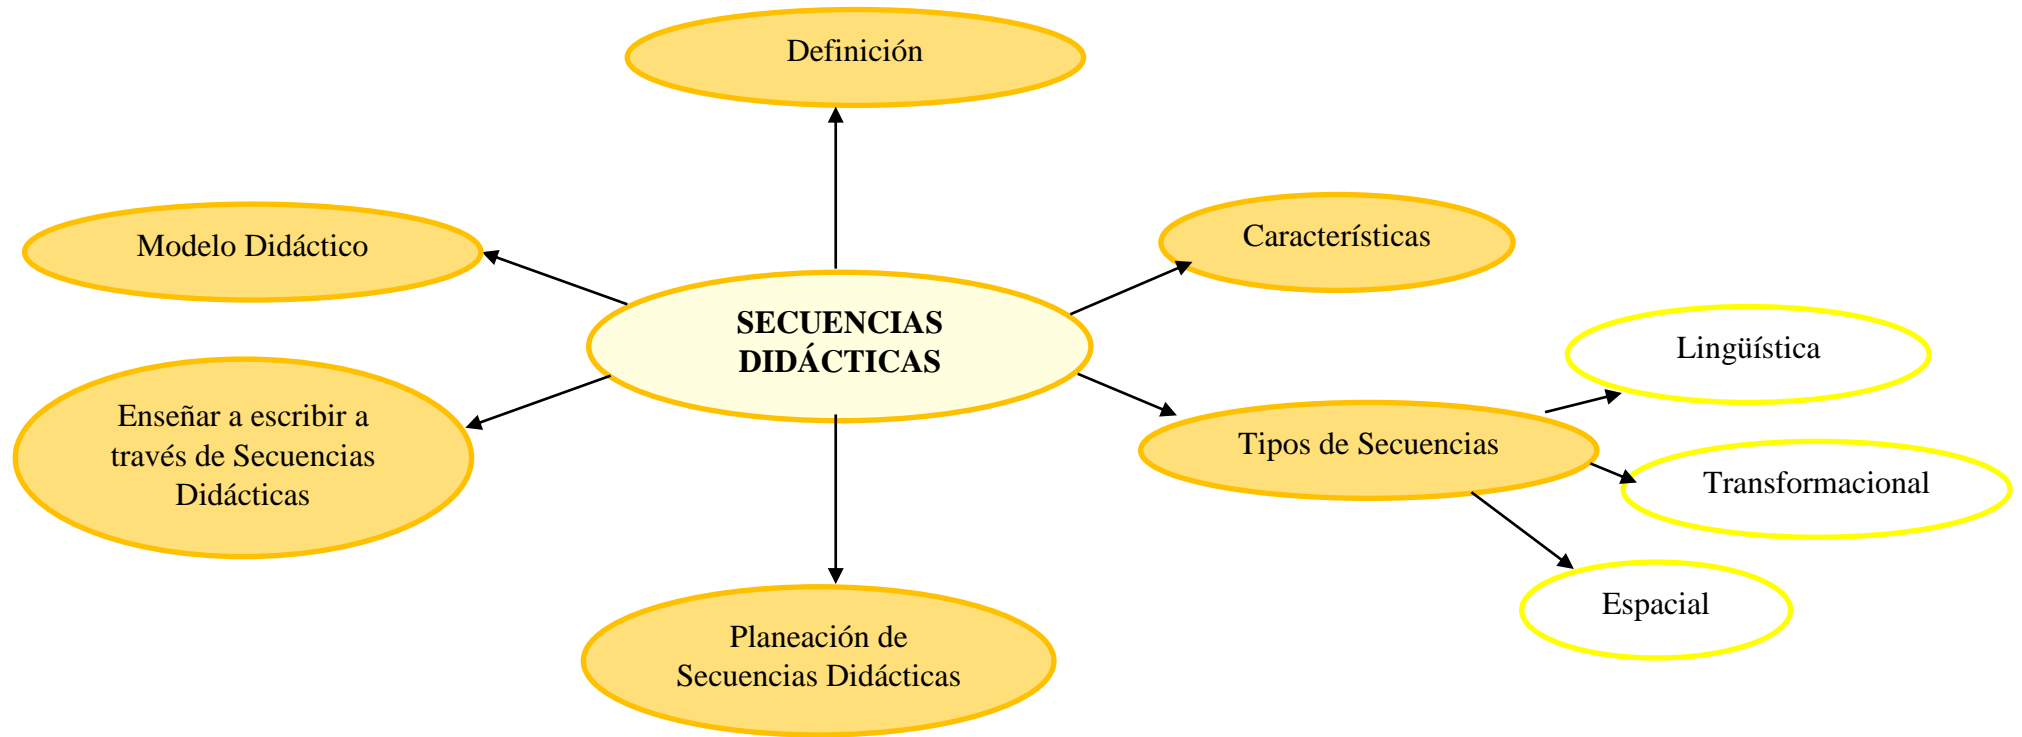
Definición

Modelo Didáctico

Características

SECUENCIAS DIDÁCTICAS

Lingüística

Enseñar a escribir a través de Secuencias Didácticas

Tipos de Secuencias

Transformacional

Espacial

Planeación de Secuencias Didácticas